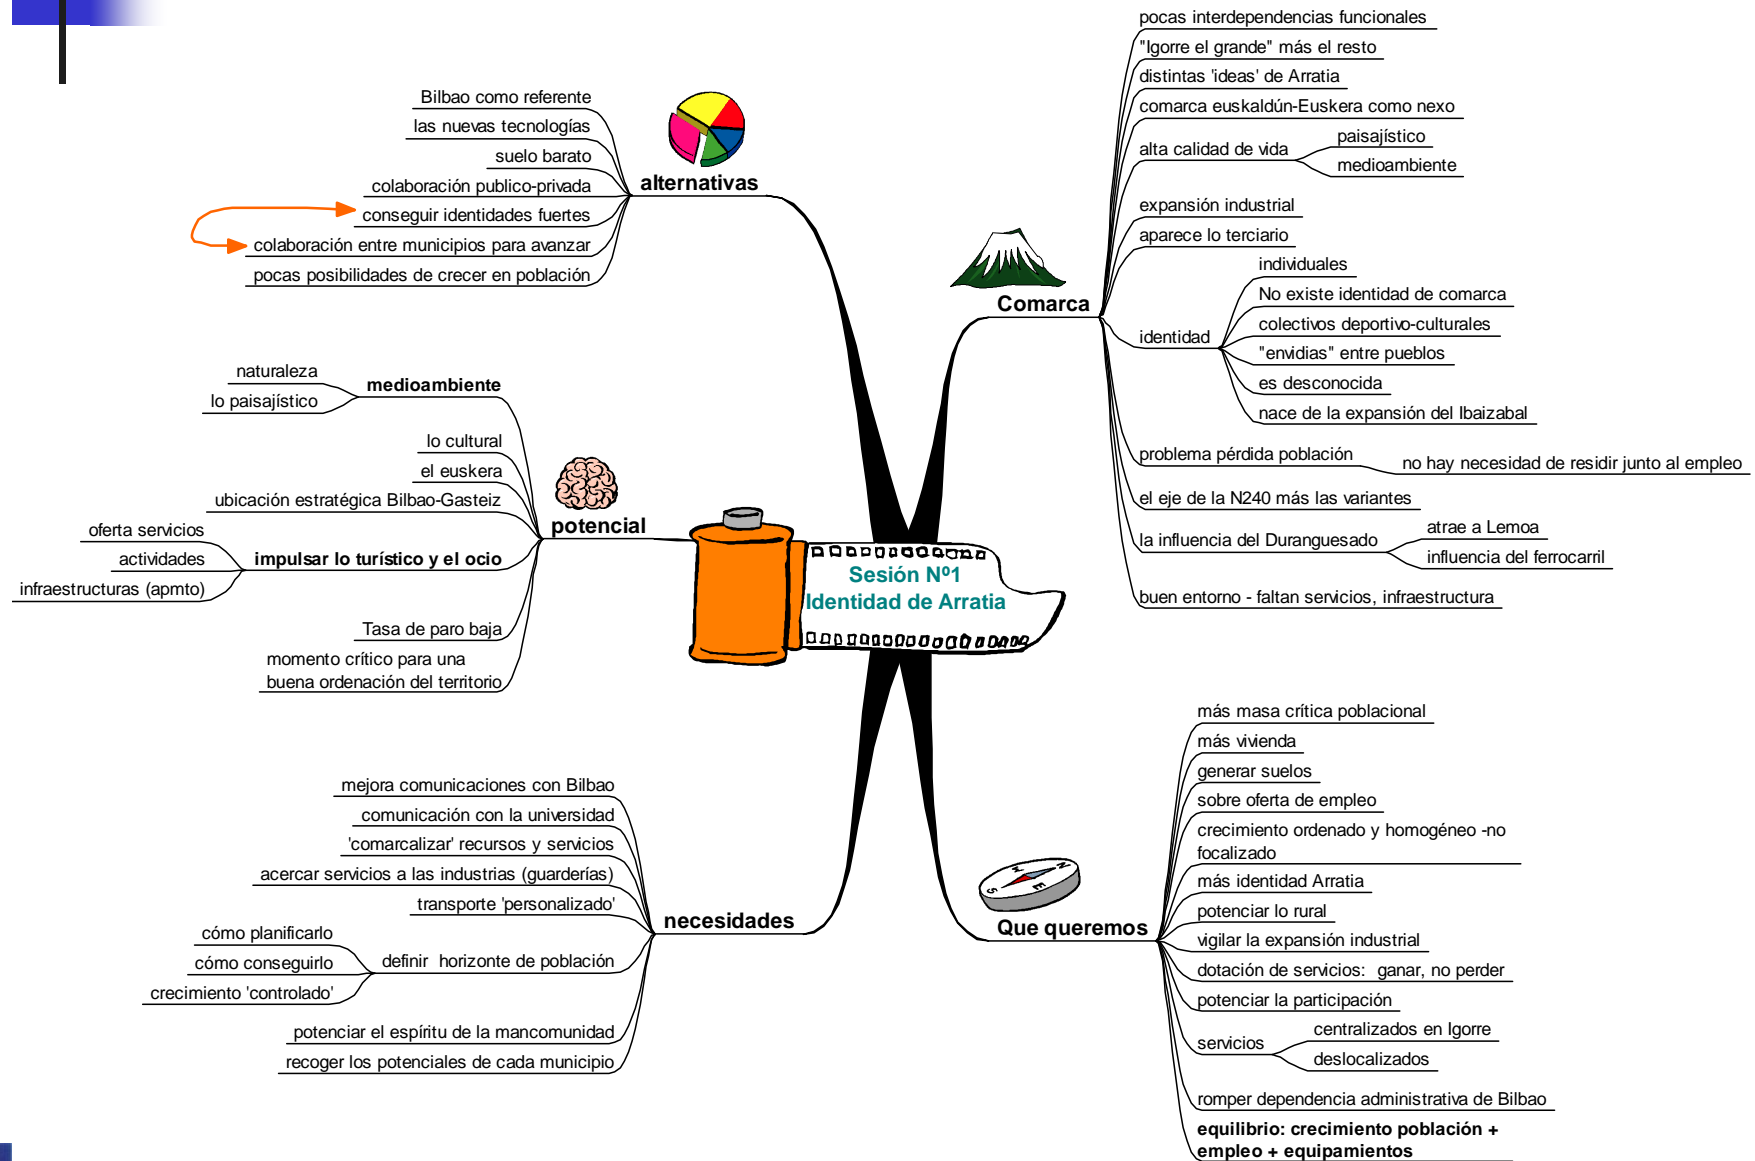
Sesión Nº1
Identidad de Arratia

alternativas
Bilbao como referente
las nuevas tecnologías
suelo barato
colaboración publico-privada
conseguir identidades fuertes
colaboración entre municipios para avanzar
pocas posibilidades de crecer en población

potencial
medioambiente
naturaleza
lo paisajístico
lo cultural
el euskera
ubicación estratégica Bilbao-Gasteiz
impulsar lo turístico y el ocio
oferta servicios
actividades
infraestructuras (apmto)
Tasa de paro baja
momento crítico para una buena ordenación del territorio

necesidades
mejora comunicaciones con Bilbao
comunicación con la universidad
'comarcalizar' recursos y servicios
acercar servicios a las industrias (guarderías)
transporte 'personalizado'
definir horizonte de población
cómo planificarlo
cómo conseguirlo
crecimiento 'controlado'
potenciar el espíritu de la mancomunidad
recoger los potenciales de cada municipio

Comarca
pocas interdependencias funcionales
"Igorre el grande" más el resto
distintas 'ideas' de Arratia
comarca euskaldún-Euskera como nexo
alta calidad de vida
paisajístico
medioambiente
expansión industrial
aparece lo terciario
identidad
individuales
No existe identidad de comarca
colectivos deportivo-culturales
"envidias" entre pueblos
es desconocida
nace de la expansión del Ibaizabal
problema pérdida población
no hay necesidad de residir junto al empleo
el eje de la N240 más las variantes
la influencia del Duranguesado
atrae a Lemoa
influencia del ferrocarril
buen entorno - faltan servicios, infraestructura

Que queremos
más masa crítica poblacional
más vivienda
generar suelos
sobre oferta de empleo
crecimiento ordenado y homogéneo -no focalizado
más identidad Arratia
potenciar lo rural
vigilar la expansión industrial
dotación de servicios: ganar, no perder
potenciar la participación
servicios
centralizados en Igorre
deslocalizados
romper dependencia administrativa de Bilbao
equilibrio: crecimiento población + empleo + equipamientos